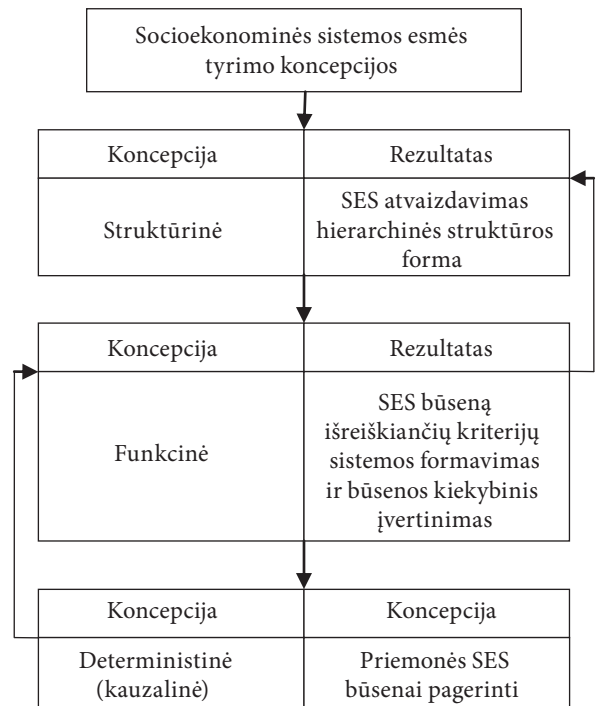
Socioekonominės sistemos esmės tyrimo koncepcijos

| Koncepcija | Rezultatas |
|---|---|
| Struktūrinė | SES atvaizdavimas hierarchinės struktūros forma |

| Koncepcija | Rezultatas |
|---|---|
| Funkcinė | SES būseną išreiškiančių kriterijų sistemos formavimas ir būsenos kiekybinis įvertinimas |

| Koncepcija | Koncepcija |
|---|---|
| Deterministinė (kauzalinė) | Priemonės SES būsenai pagerinti |